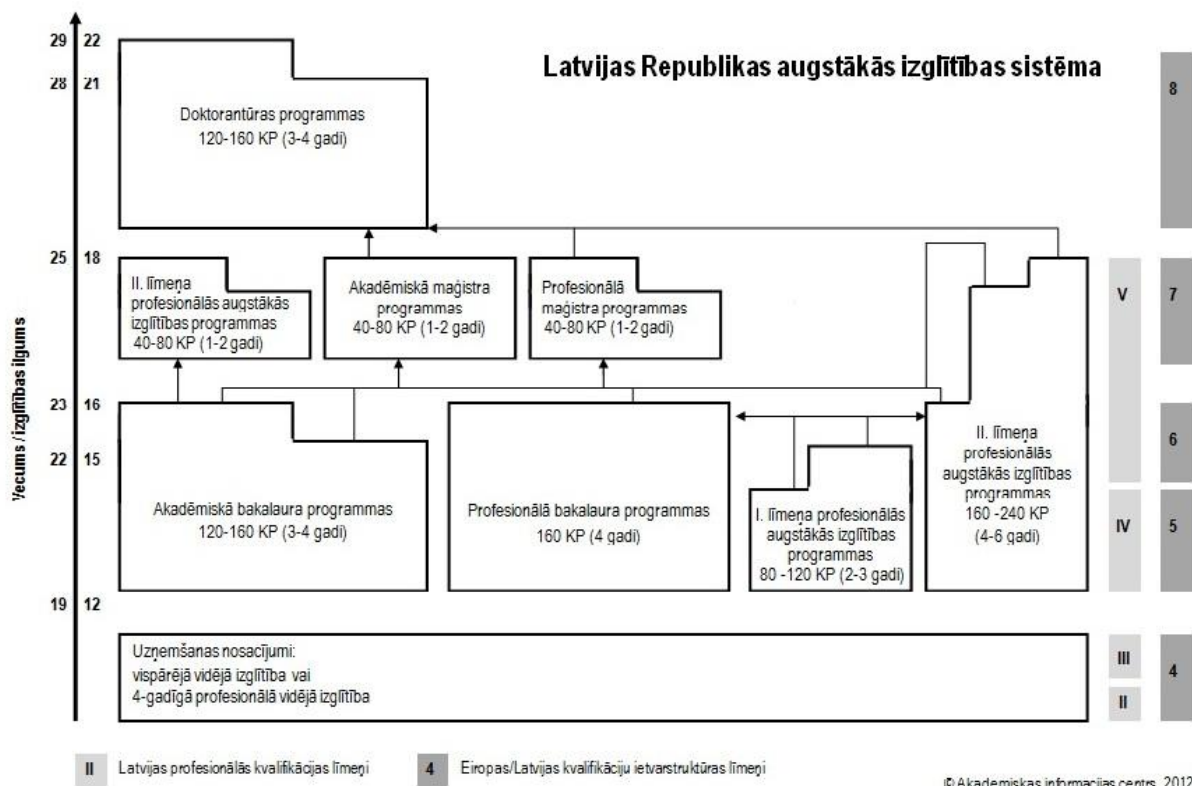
Latvijas Republikas augstākās izglītības sistēma

29 22
28 21
25 18
23 16
22 15
19 12

Vecums / izglītības ilgums

Doktorantūras programmas
120-160 KP (3-4 gadi)

II. līmeņa profesionālās augstākās izglītības programmas
40-80 KP (1-2 gadi)

Akadēmiskā maģistra programmas
40-80 KP (1-2 gadi)

Profesionālā maģistra programmas
40-80 KP (1-2 gadi)

Akadēmiskā bakalaura programmas
120-160 KP (3-4 gadi)

Profesionālā bakalaura programmas
160 KP (4 gadi)

I. līmeņa profesionālās augstākās izglītības programmas
80 -120 KP (2-3 gadi)

II. līmeņa profesionālās augstākās izglītības programmas
160 -240 KP
(4-6 gadi)

Uzņemšanas nosacījumi:
vispārējā vidējā izglītība vai
4-gadīgā profesionālā vidējā izglītība

V
IV
III
II

8
7
6
5
4

II Latvijas profesionālās kvalifikācijas līmeņi
4 Eiropas/Latvijas kvalifikāciju ietvarstruktūras līmeņi

© Akadēmiskās informācijas centrs, 2012